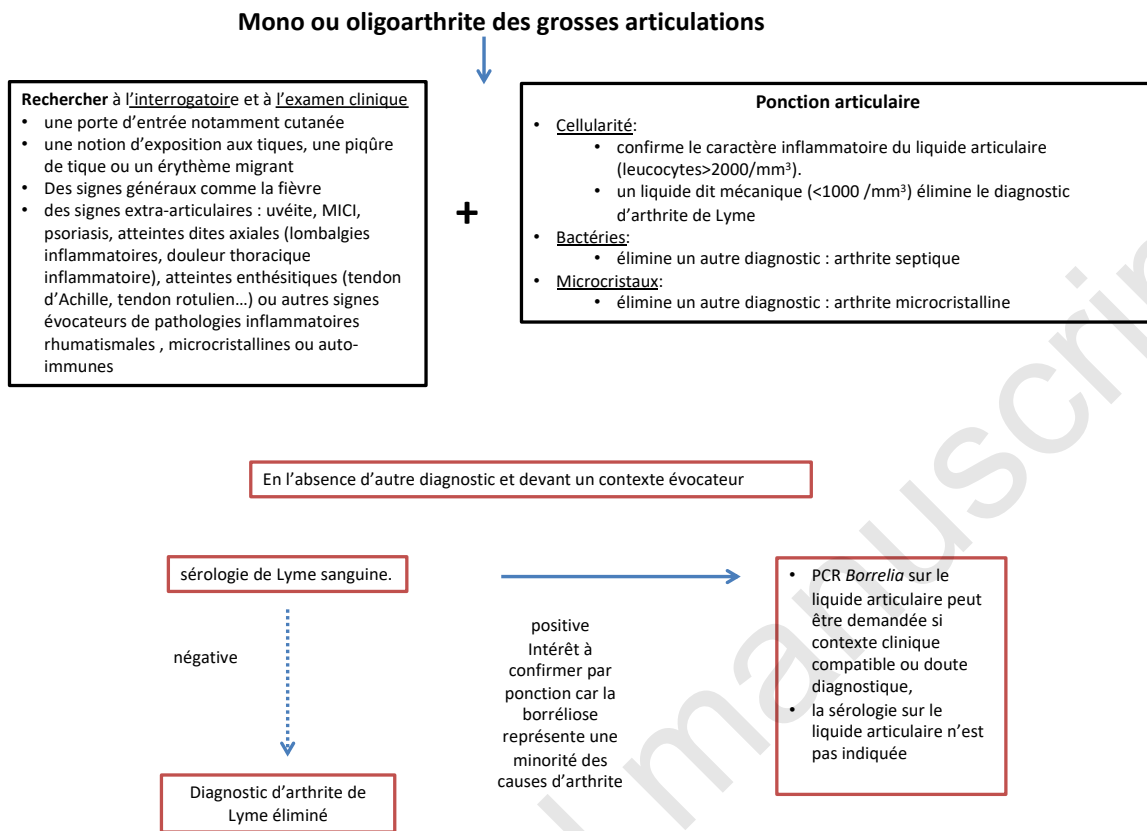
**Mono ou oligoarthrite des grosses articulations**

**Rechercher** à l'interrogatoire et à l'examen clinique
- une porte d'entrée notamment cutanée
- une notion d'exposition aux tiques, une piqûre de tique ou un érythème migrant
- Des signes généraux comme la fièvre
- des signes extra-articulaires : uvéite, MICI, psoriasis, atteintes dites axiales (lombalgies inflammatoires, douleur thoracique inflammatoire), atteintes enthésitiques (tendon d'Achille, tendon rotulien…) ou autres signes évocateurs de pathologies inflammatoires rhumatismales , microcristallines ou auto-immunes

+

**Ponction articulaire**
- Cellularité:
  - confirme le caractère inflammatoire du liquide articulaire (leucocytes>2000/mm³).
  - un liquide dit mécanique (<1000 /mm³) élimine le diagnostic d'arthrite de Lyme
- Bactéries:
  - élimine un autre diagnostic : arthrite septique
- Microcristaux:
  - élimine un autre diagnostic : arthrite microcristalline

En l'absence d'autre diagnostic et devant un contexte évocateur

sérologie de Lyme sanguine.

négative

Diagnostic d'arthrite de Lyme éliminé

positive
Intérêt à confirmer par ponction car la borréliose représente une minorité des causes d'arthrite

- PCR *Borrelia* sur le liquide articulaire peut être demandée si contexte clinique compatible ou doute diagnostique,
- la sérologie sur le liquide articulaire n'est pas indiquée

manuscrit